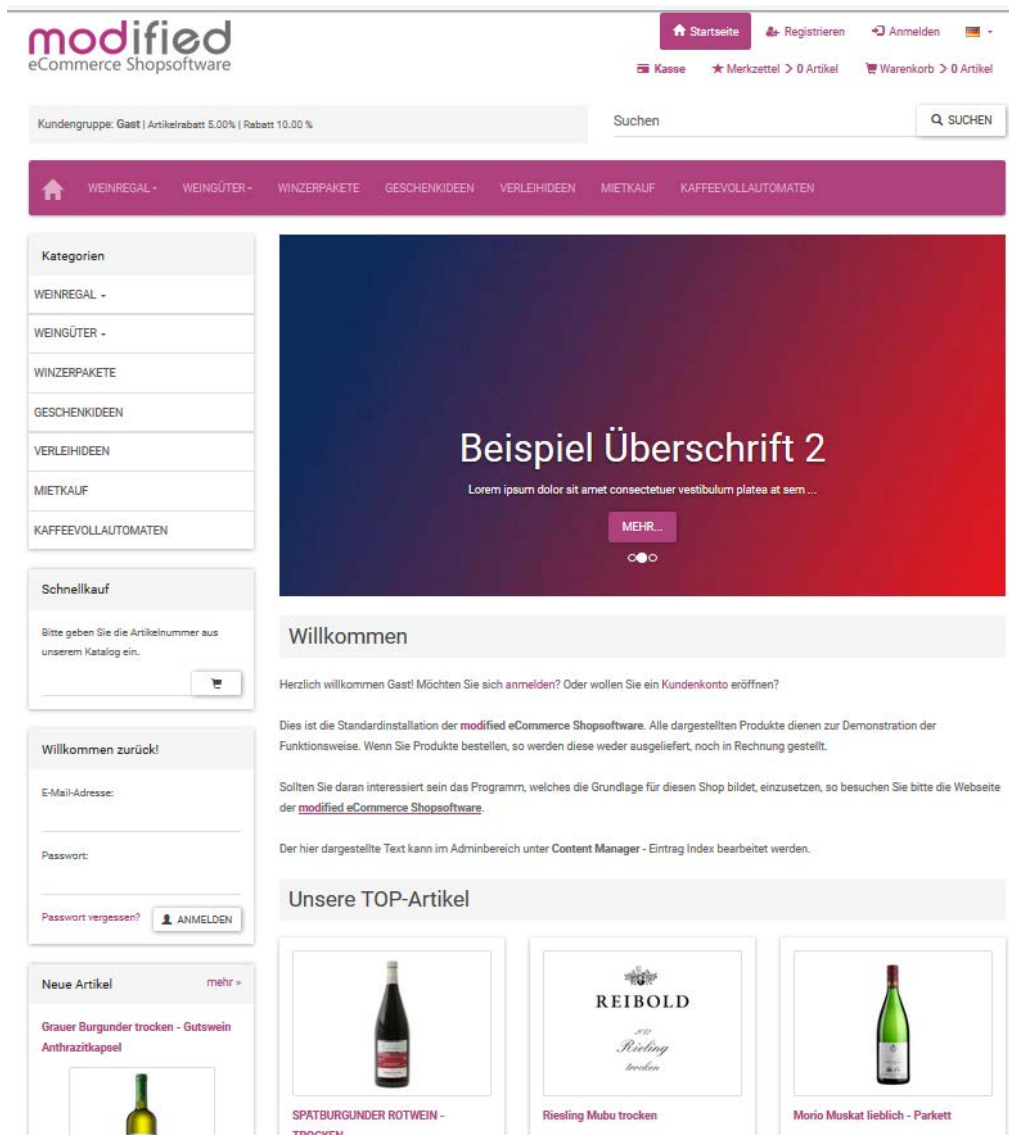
modified
eCommerce Shopsoftware

Startseite   Registrieren   Anmelden

Kasse   ★ Merkzettel > 0 Artikel   Warenkorb > 0 Artikel

Kundengruppe: Gast | Artikelrabatt 5.00% | Rabatt 10.00 %

Suchen   SUCHEN

WEINREGAL -   WEINGÜTER -   WINZERPAKETE   GESCHENKIDEEN   VERLEIHIDEEN   MIETKAUF   KAFFEEVOLLAUTOMATEN

Kategorien
WEINREGAL -
WEINGÜTER -
WINZERPAKETE
GESCHENKIDEEN
VERLEIHIDEEN
MIETKAUF
KAFFEEVOLLAUTOMATEN

Beispiel Überschrift 2
Lorem ipsum dolor sit amet consectetuer vestibulum platea at sem ...
MEHR...

Schnellkauf
Bitte geben Sie die Artikelnummer aus unserem Katalog ein.

Willkommen

Herzlich willkommen Gast! Möchten Sie sich anmelden? Oder wollen Sie ein Kundenkonto eröffnen?

Dies ist die Standardinstallation der modified eCommerce Shopsoftware. Alle dargestellten Produkte dienen zur Demonstration der Funktionsweise. Wenn Sie Produkte bestellen, so werden diese weder ausgeliefert, noch in Rechnung gestellt.

Sollten Sie daran interessiert sein das Programm, welches die Grundlage für diesen Shop bildet, einzusetzen, so besuchen Sie bitte die Webseite der modified eCommerce Shopsoftware.

Der hier dargestellte Text kann im Adminbereich unter Content Manager - Eintrag Index bearbeitet werden.

Willkommen zurück!
E-Mail-Adresse:
Passwort:
Passwort vergessen?   ANMELDEN

Unsere TOP-Artikel

Neue Artikel   mehr »
Grauer Burgunder trocken - Gutswein Anthrazitkapsel

REIBOLD
2012
Riesling
trocken

SPATBURGUNDER ROTWEIN - TROCKEN
Riesling Mubu trocken
Morio Muskat lieblich - Parkett